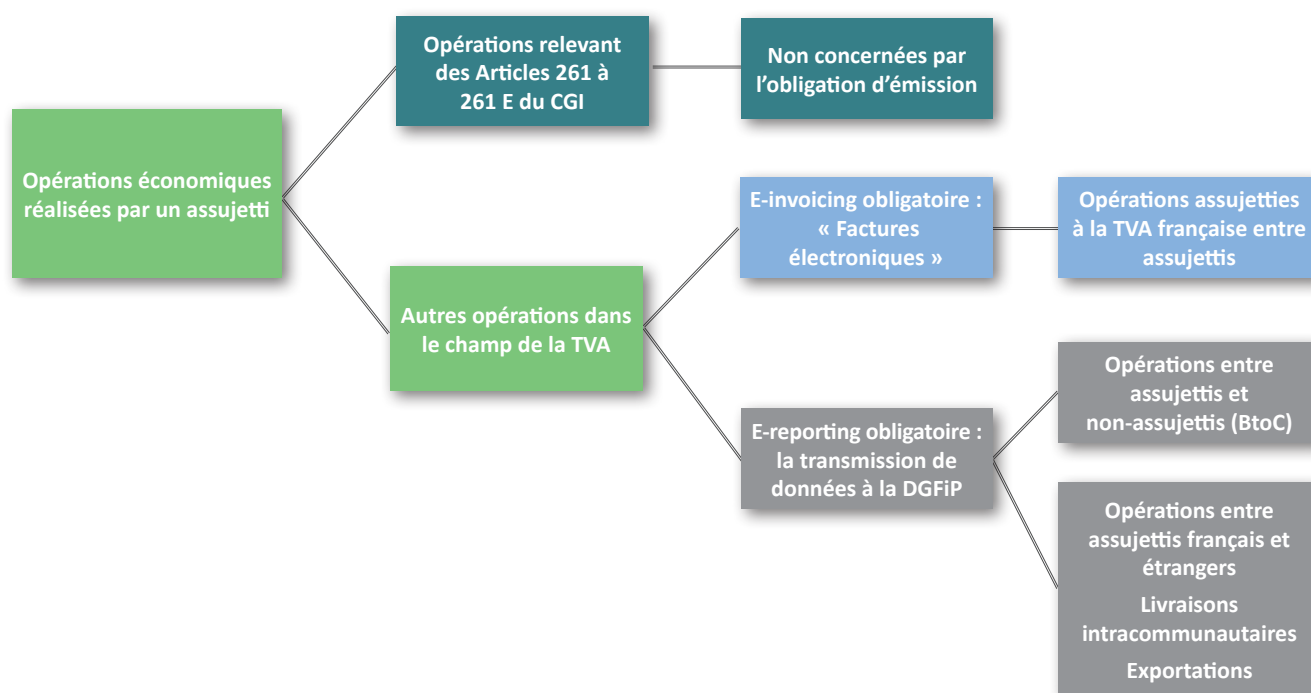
Opérations économiques réalisées par un assujetti

Opérations relevant des Articles 261 à 261 E du CGI

Non concernées par l'obligation d'émission

Autres opérations dans le champ de la TVA

E-invoicing obligatoire : « Factures électroniques »

Opérations assujetties à la TVA française entre assujettis

E-reporting obligatoire : la transmission de données à la DGFiP

Opérations entre assujettis et non-assujettis (BtoC)

Opérations entre assujettis français et étrangers

Livraisons intracommunautaires

Exportations